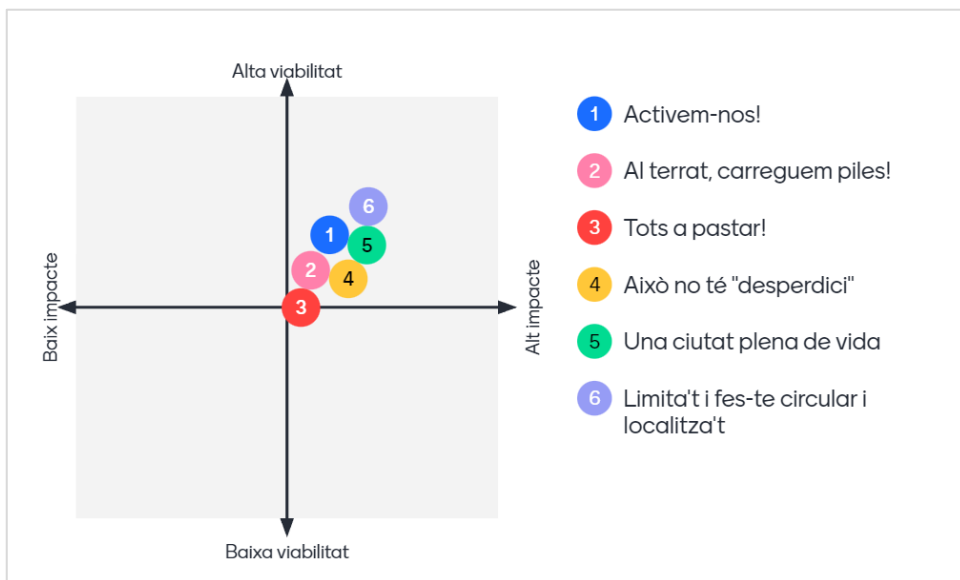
Alta viabilitat

Baix impacte

Alt impacte

Baixa viabilitat

6
1
5
2
4
3

1 Activem-nos!

2 Al terrat, carreguem piles!

3 Tots a pastar!

4 Això no té "desperdici"

5 Una ciutat plena de vida

6 Limita't i fes-te circular i localitza't